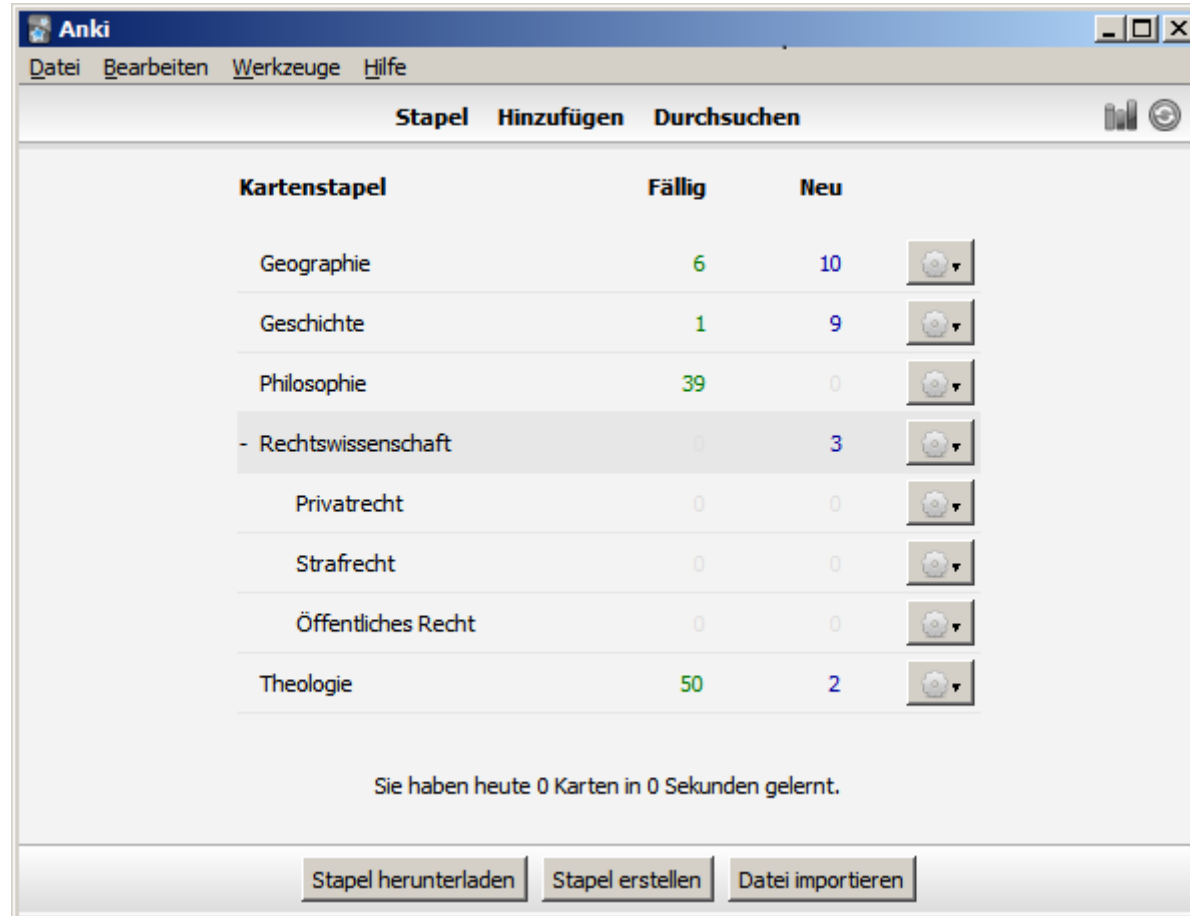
Anki

Datei Bearbeiten Werkzeuge Hilfe

Stapel Hinzufügen Durchsuchen

| Kartenstapel | Fällig | Neu |
|---|---|---|
| Geographie | 6 | 10 |
| Geschichte | 1 | 9 |
| Philosophie | 39 | 0 |
| - Rechtswissenschaft | 0 | 3 |
| Privatrecht | 0 | 0 |
| Strafrecht | 0 | 0 |
| Öffentliches Recht | 0 | 0 |
| Theologie | 50 | 2 |

Sie haben heute 0 Karten in 0 Sekunden gelernt.

Stapel herunterladen Stapel erstellen Datei importieren